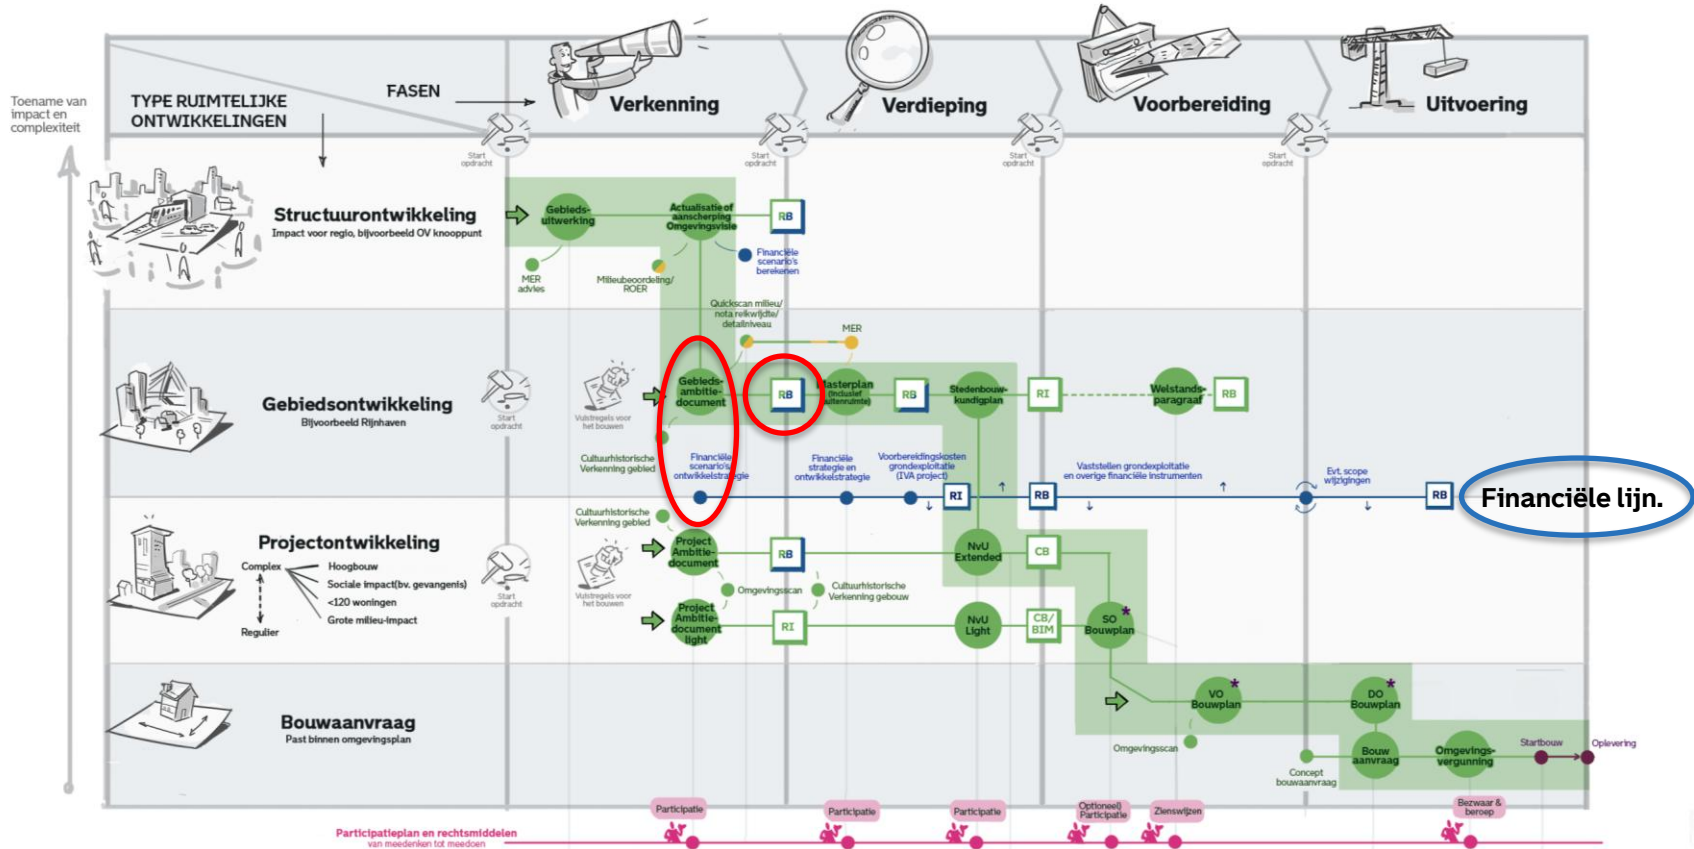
Toename van impact en complexiteit

TYPE RUIMTELIJKE ONTWIKKELINGEN

FASEN

Verkenning

Verdieping

Voorbereiding

Uitvoering

Start opdracht

Start opdracht

Start opdracht

Start opdracht

Structuurontwikkeling
Impact voor regio, bijvoorbeeld OV knooppunt

Gebieds-uitwerking

Actualisatie of aanscherping Omgevingsvisie

RB

Financiële scenario's berekenen

MER advies

Milieubeoordeling/ ROER

Quickscan milieu/ nota reikwijdte/ detailniveau

MER

Gebiedsontwikkeling
Bijvoorbeeld Rijnhaven

Start opdracht

Vuistregels voor het bouwen

Gebieds-ambitie-document

RB

Masterplan (inclusief buitenruimte)

RB

Stedenbouw-kundigplan

RI

Welstands-paragraaf

RB

Cultuurhistorische Verkenning gebied

Financiële scenario's ontwikkelstrategie

Financiële strategie en ontwikkelstrategie

Voorbereidingskosten grondexploitatie (IVA project)

Vaststellen grondexploitatie en overige financiële instrumenten

Evt. scope wijzigingen

RI

RB

RB

Financiële lijn.

Projectontwikkeling

Complex

Regulier

Hoogbouw

Sociale impact(bv. gevangenis)

<120 woningen

Grote milieu-impact

Start opdracht

Vuistregels voor het bouwen

Cultuurhistorische Verkenning gebied

Project Ambitie-document

RB

NvU Extended

CB

Omgevingsscan

Cultuurhistorische Verkenning gebouw

Project Ambitie-document light

RI

NvU Light

CB/ BIM

SO Bouwplan

Bouwaanvraag
Past binnen omgevingsplan

VO Bouwplan

DO Bouwplan

Omgevingsscan

Concept bouwaanvraag

Bouw aanvraag

Omgevings-vergunning

Startbouw

Oplevering

Participatieplan en rechtsmiddelen
van meedenken tot meedoen

Participatie

Participatie

Participatie

Optioneel) Participatie

Zienswijzen

Bezwaar & beroep